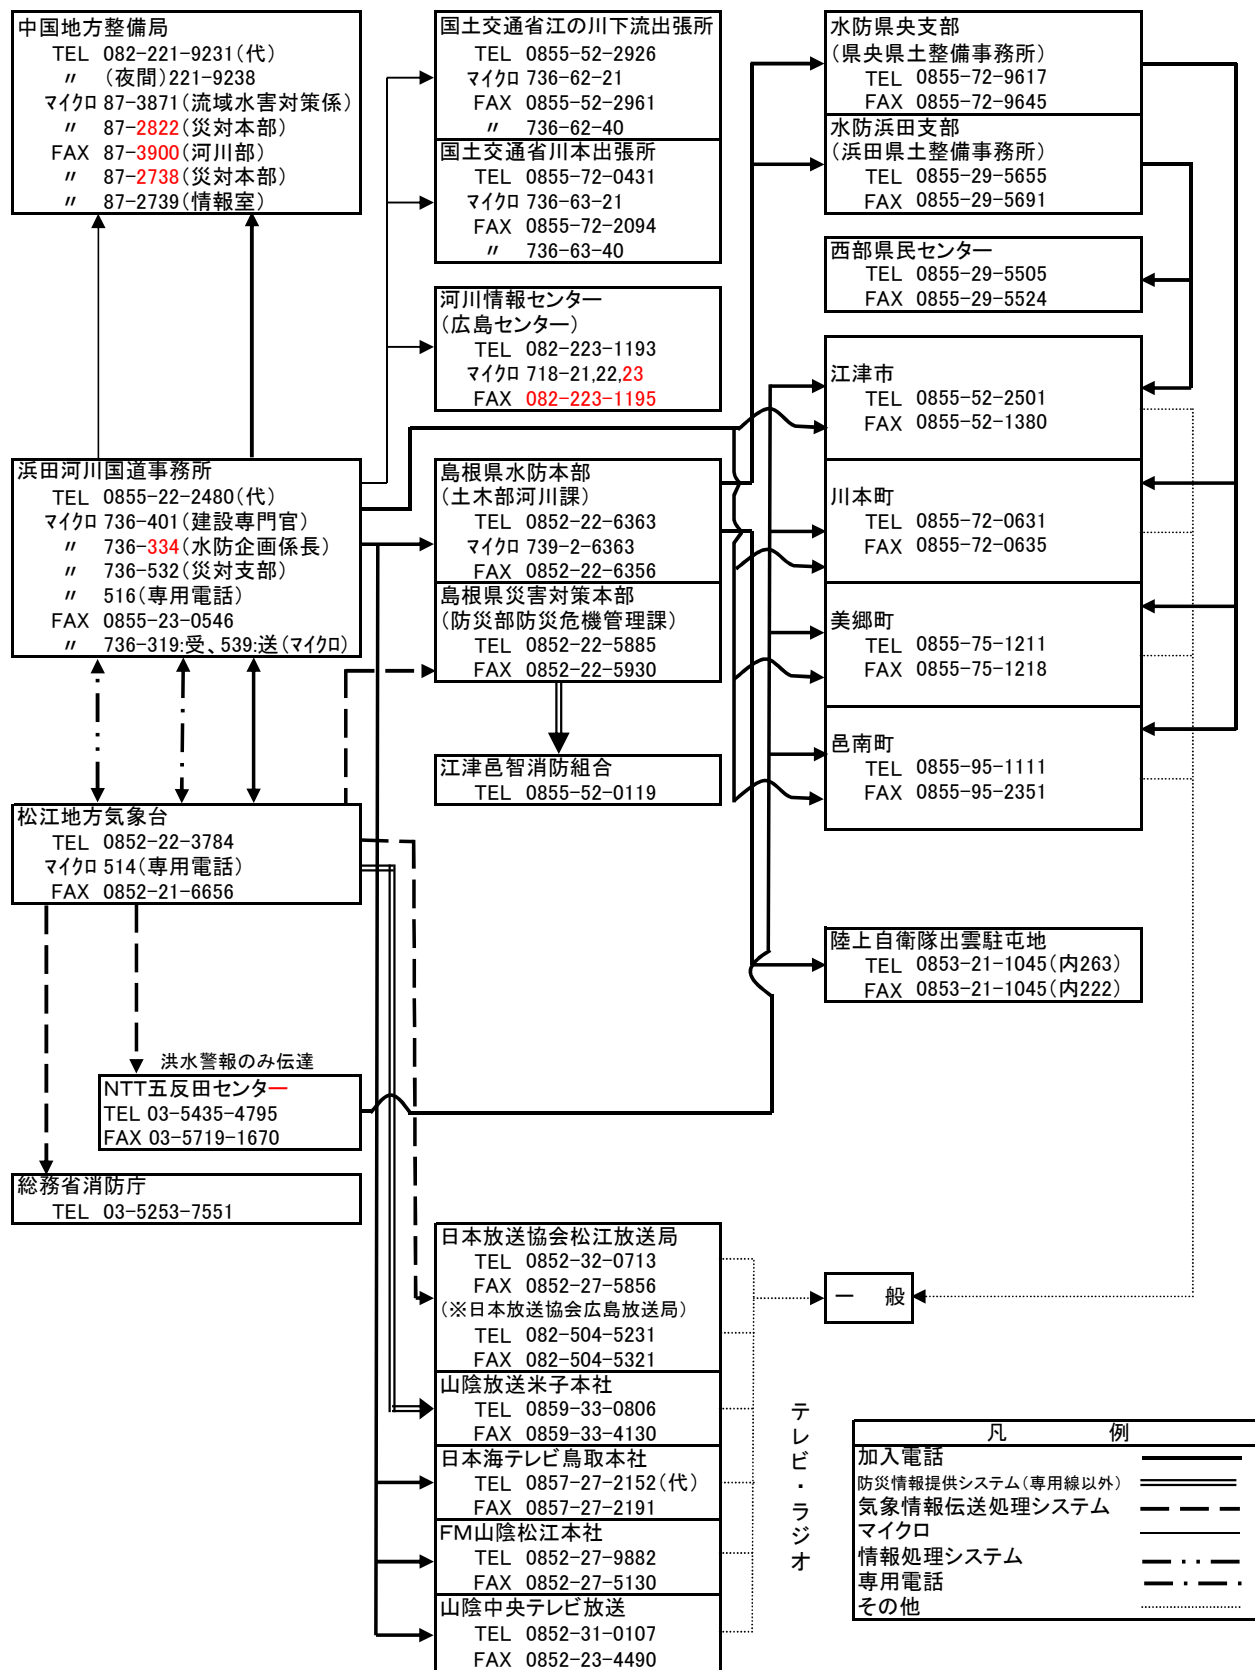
中国地方整備局
TEL 082-221-9231(代)
〃 (夜間)221-9238
ﾏｲｸﾛ 87-3871(流域水害対策係)
〃 87-2822(災対本部)
FAX 87-3900(河川部)
〃 87-2738(災対本部)
〃 87-2739(情報室)

国土交通省江の川下流出張所
TEL 0855-52-2926
ﾏｲｸﾛ 736-62-21
FAX 0855-52-2961
〃 736-62-40

国土交通省川本出張所
TEL 0855-72-0431
ﾏｲｸﾛ 736-63-21
FAX 0855-72-2094
〃 736-63-40

河川情報センター
(広島センター)
TEL 082-223-1193
ﾏｲｸﾛ 718-21,22,23
FAX 082-223-1195

水防県央支部
(県央県土整備事務所)
TEL 0855-72-9617
FAX 0855-72-9645

水防浜田支部
(浜田県土整備事務所)
TEL 0855-29-5655
FAX 0855-29-5691

西部県民センター
TEL 0855-29-5505
FAX 0855-29-5524

江津市
TEL 0855-52-2501
FAX 0855-52-1380

浜田河川国道事務所
TEL 0855-22-2480(代)
ﾏｲｸﾛ 736-401(建設専門官)
〃 736-334(水防企画係長)
〃 736-532(災対支部)
〃 516(専用電話)
FAX 0855-23-0546
〃 736-319:受、539:送(ﾏｲｸﾛ)

島根県水防本部
(土木部河川課)
TEL 0852-22-6363
ﾏｲｸﾛ 739-2-6363
FAX 0852-22-6356

島根県災害対策本部
(防災部防災危機管理課)
TEL 0852-22-5885
FAX 0852-22-5930

川本町
TEL 0855-72-0631
FAX 0855-72-0635

美郷町
TEL 0855-75-1211
FAX 0855-75-1218

江津邑智消防組合
TEL 0855-52-0119

邑南町
TEL 0855-95-1111
FAX 0855-95-2351

松江地方気象台
TEL 0852-22-3784
ﾏｲｸﾛ 514(専用電話)
FAX 0852-21-6656

陸上自衛隊出雲駐屯地
TEL 0853-21-1045(内263)
FAX 0853-21-1045(内222)

洪水警報のみ伝達

NTT五反田センター
TEL 03-5435-4795
FAX 03-5719-1670

総務省消防庁
TEL 03-5253-7551

日本放送協会松江放送局
TEL 0852-32-0713
FAX 0852-27-5856
(※日本放送協会広島放送局)
TEL 082-504-5231
FAX 082-504-5321

一 般

山陰放送米子本社
TEL 0859-33-0806
FAX 0859-33-4130

日本海テレビ鳥取本社
TEL 0857-27-2152(代)
FAX 0857-27-2191

FM山陰松江本社
TEL 0852-27-9882
FAX 0852-27-5130

山陰中央テレビ放送
TEL 0852-31-0107
FAX 0852-23-4490

テレビ・ラジオ

| 凡 例 |
|---|
| 加入電話 |
| 防災情報提供システム(専用線以外) |
| 気象情報伝送処理システム |
| マイクロ |
| 情報処理システム |
| 専用電話 |
| その他 |